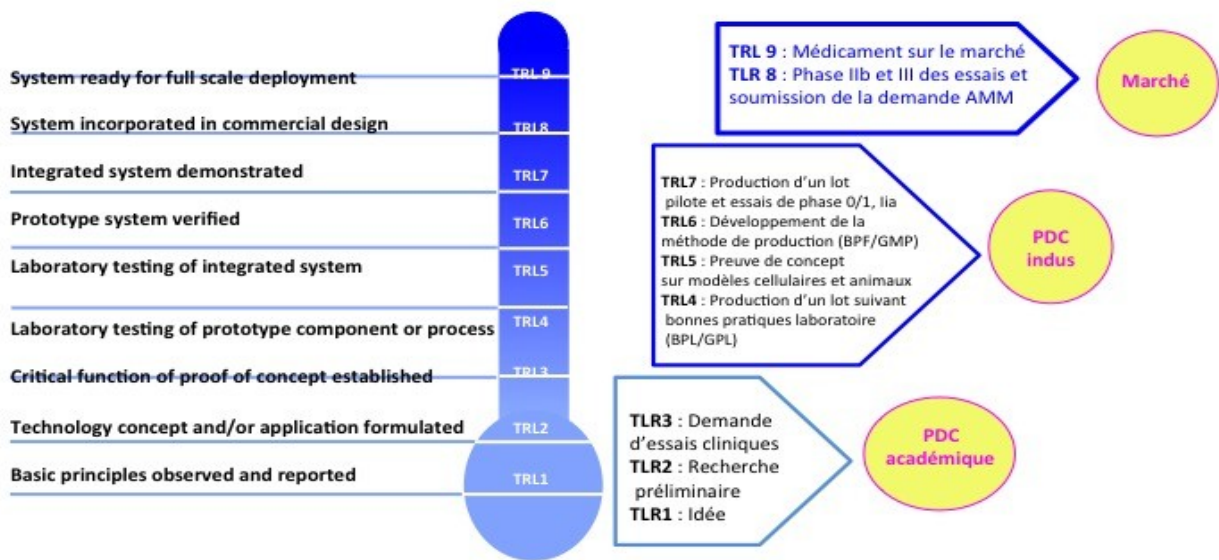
System ready for full scale deployment

TRL9

System incorporated in commercial design

TRL8

Integrated system demonstrated

TRL7

Prototype system verified

TRL6

Laboratory testing of integrated system

TRL5

Laboratory testing of prototype component or process

TRL4

Critical function of proof of concept established

TRL3

Technology concept and/or application formulated

TRL2

Basic principles observed and reported

TRL1

**TRL 9** : Médicament sur le marché
**TLR 8** : Phase IIb et III des essais et soumission de la demande AMM

Marché

**TRL7** : Production d'un lot pilote et essais de phase 0/1, Iia
**TRL6** : Développement de la méthode de production (BPF/GMP)
**TRL5** : Preuve de concept sur modèles cellulaires et animaux
**TRL4** : Production d'un lot suivant bonnes pratiques laboratoire (BPL/GPL)

PDC indus

**TLR3** : Demande d'essais cliniques
**TLR2** : Recherche préliminaire
**TLR1** : Idée

PDC académique